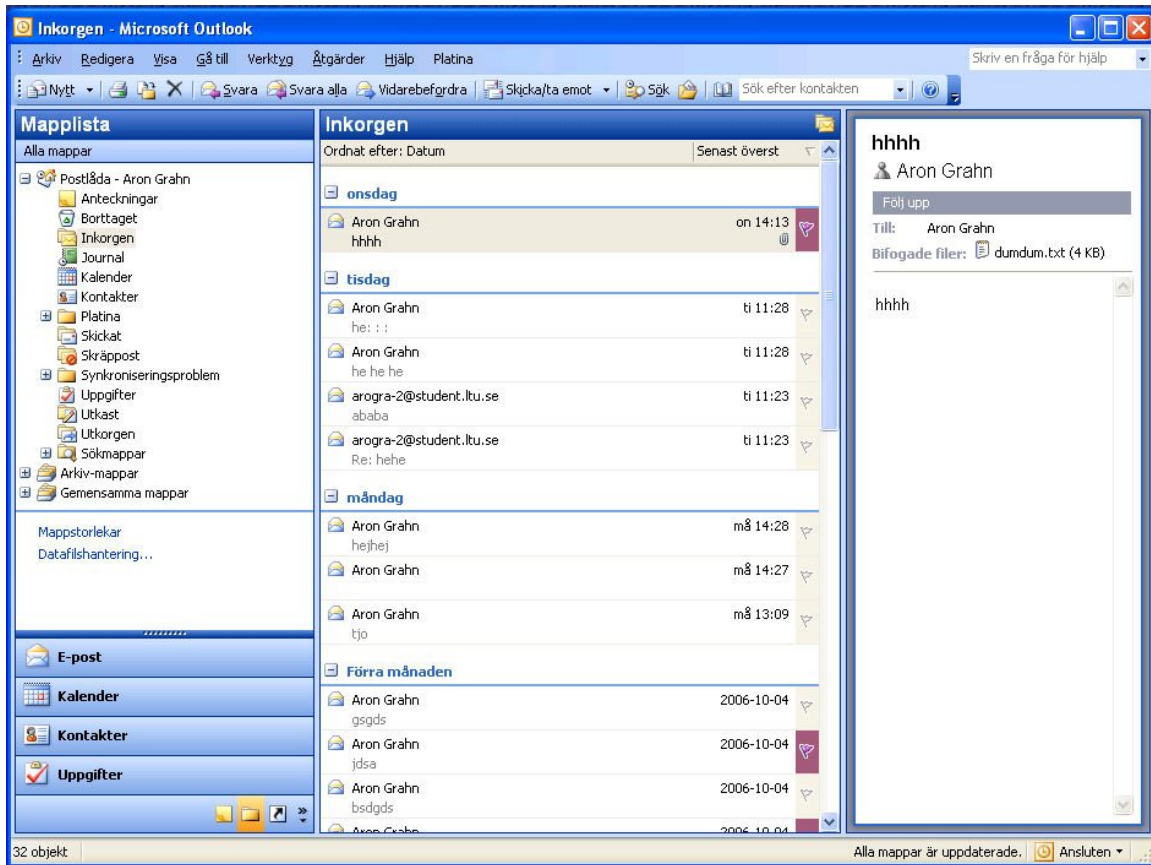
Inkorgen - Microsoft Outlook

Arkiv Redigera Visa Gå till Verktyg Åtgärder Hjälp Platina

Skriv en fråga för hjälp

Nytt | Svara | Svara alla | Vidarebefordra | Skicka/ta emot | Sök | Sök efter kontakten

Mapplista

Alla mappar

Postlåda - Aron Grahn
Anteckningar
Borttaget
Inkorgen
Journal
Kalender
Kontakter
Platina
Skickat
Skräppost
Synkroniseringsproblem
Uppgifter
Utkast
Utkorgen
Sökmappar
Arkiv-mappar
Gemensamma mappar

Mappstorlekar
Datafilshantering...

E-post
Kalender
Kontakter
Uppgifter

Inkorgen

Ordnat efter: Datum | Senast överst

onsdag
Aron Grahn on 14:13
hhhh

tisdag
Aron Grahn ti 11:28
he: : :
Aron Grahn ti 11:28
he he he
arogra-2@student.ltu.se ti 11:23
ababa
arogra-2@student.ltu.se ti 11:23
Re: hehe

måndag
Aron Grahn må 14:28
hejhej
Aron Grahn må 14:27
Aron Grahn må 13:09
tjo

Förra månaden
Aron Grahn 2006-10-04
gsgds
Aron Grahn 2006-10-04
jdsa
Aron Grahn 2006-10-04
bsdgds
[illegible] 2006-10-04

hhhh
Aron Grahn
Följ upp
Till: Aron Grahn
Bifogade filer: dumdum.txt (4 KB)

hhhh

32 objekt

Alla mappar är uppdaterade. Ansluten